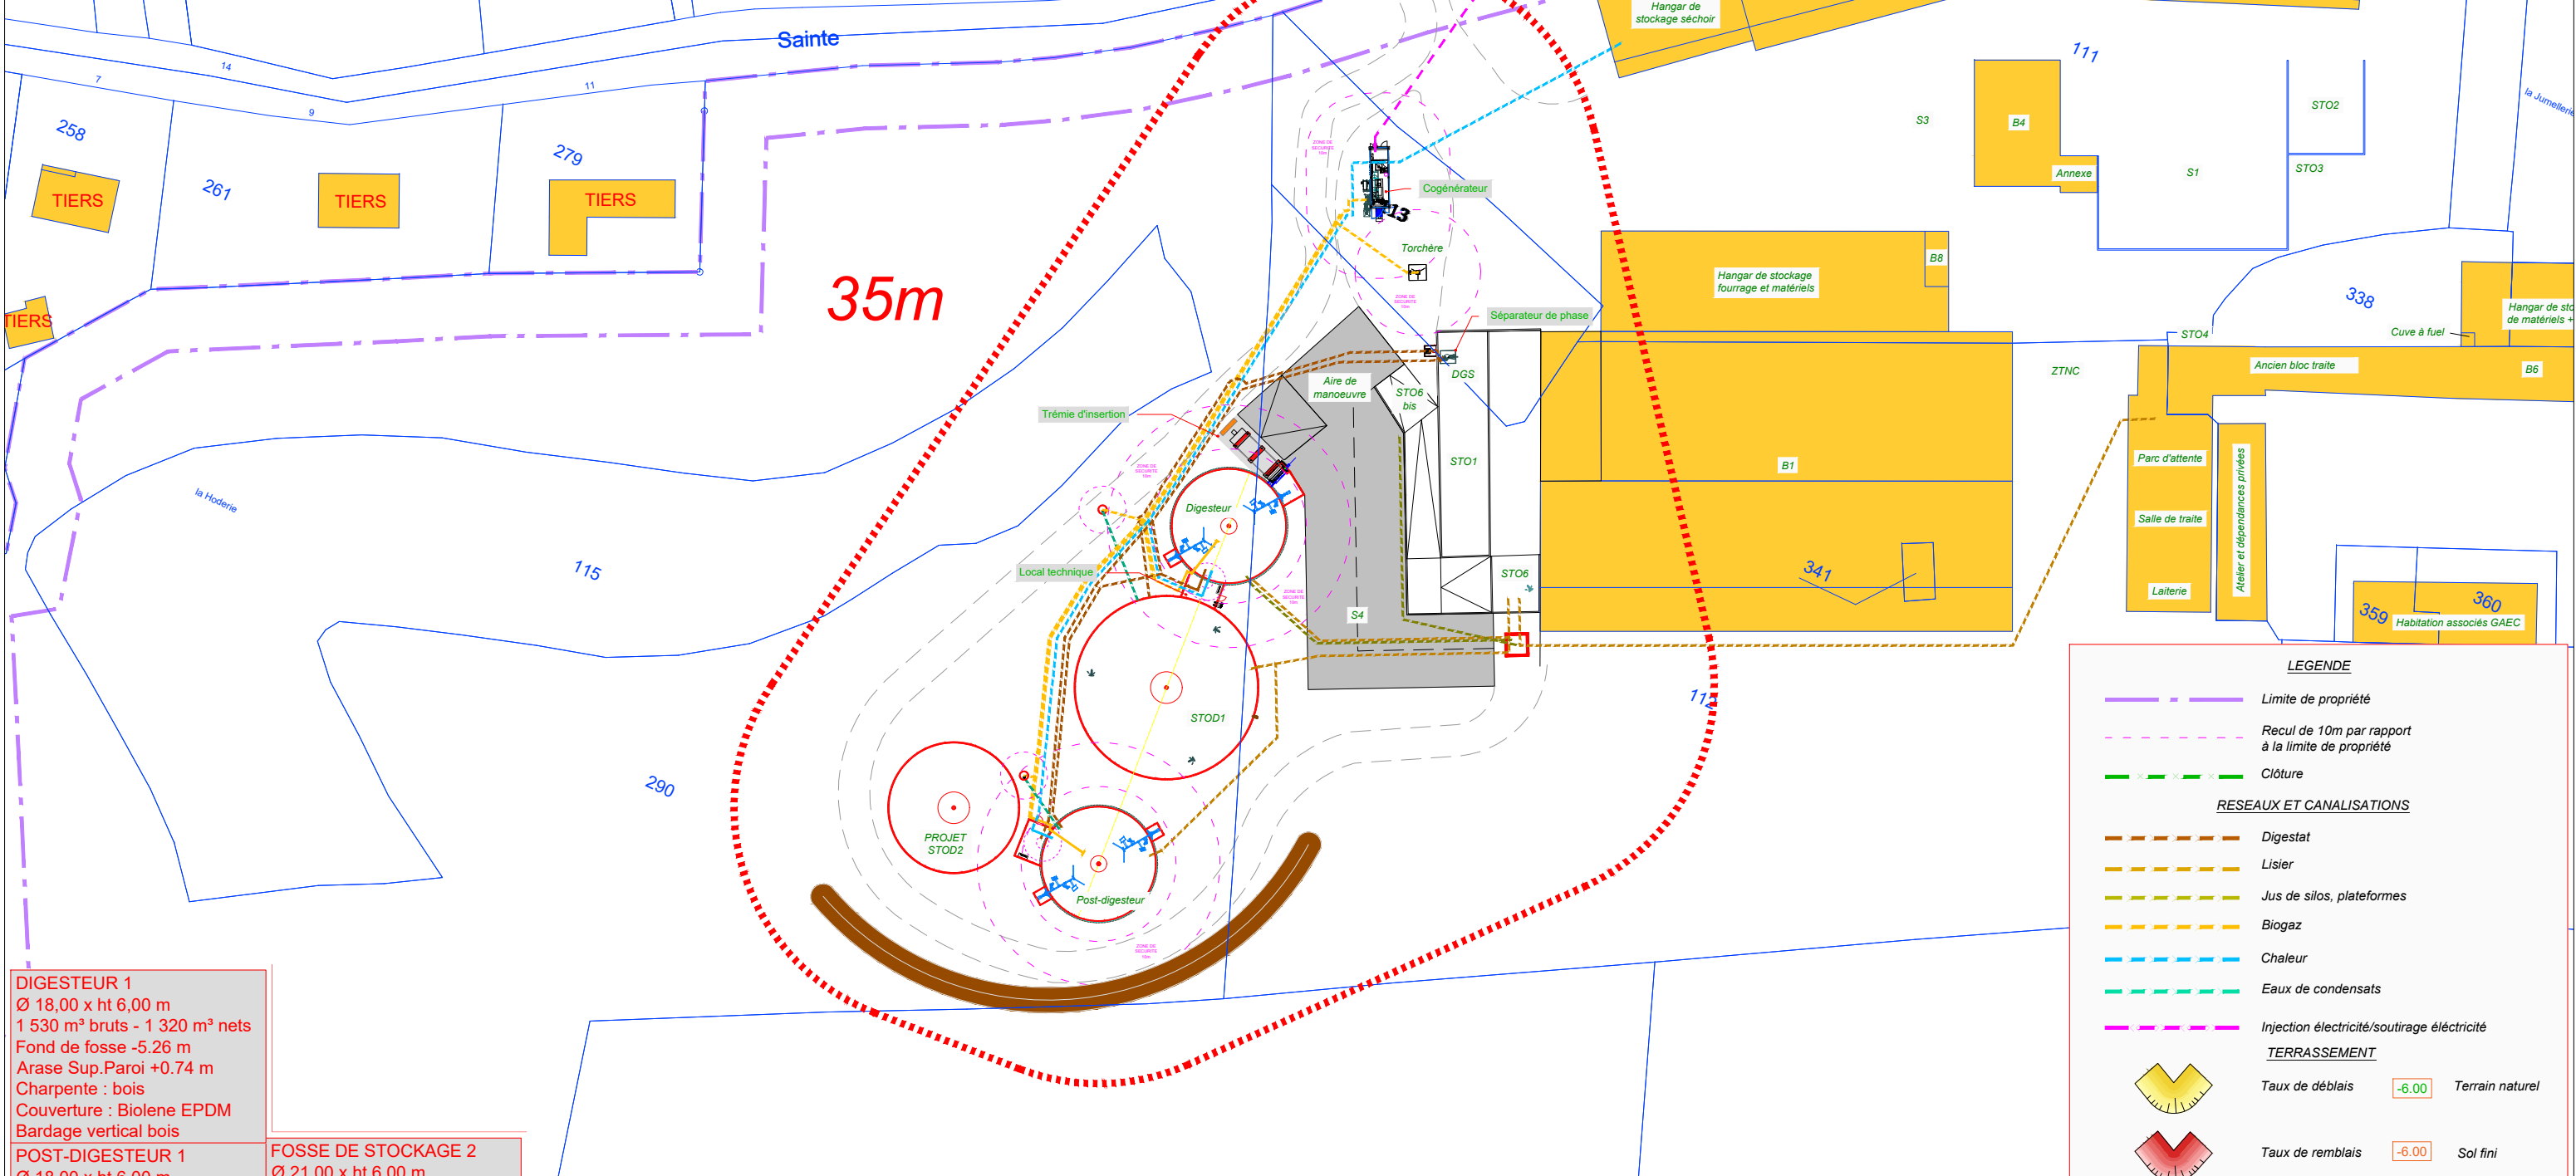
Sainte

7
14
9
11
258
261
279
TIERS
TIERS
TIERS
TIERS

35m

la Hoderie
115
290

Hangar de stockage séchoir
111
S3
B4
STO2
Annexe
S1
STO3
la Jumellerie

Cogénérateur
13
Torchère
Séparateur de phase
Hangar de stockage fourrage et matériels
B8
338
Hangar de stockage de matériels +
Cuve à fuel
STO4
ZTNC
Ancien bloc traite
B6
DGS
Aire de manoeuvre
STO6 bis
STO1
B1
Trémie d'insertion
Digesteur
Local technique
STO6
S4
341
Parc d'attente
Salle de traite
Laiterie
Atelier et dépendances privées
359
360
Habitation associés GAEC
STOD1
PROJET STOD2
Post-digesteur
112

LEGENDE
Limite de propriété
Recul de 10m par rapport à la limite de propriété
Clôture
RESEAUX ET CANALISATIONS
Digestat
Lisier
Jus de silos, plateformes
Biogaz
Chaleur
Eaux de condensats
Injection électricité/soutirage éléctricité
TERRASSEMENT
Taux de déblais -6.00 Terrain naturel
Taux de remblais -6.00 Sol fini

DIGESTEUR 1
Ø 18,00 x ht 6,00 m
1 530 m³ bruts - 1 320 m³ nets
Fond de fosse -5.26 m
Arase Sup.Paroi +0.74 m
Charpente : bois
Couverture : Biolene EPDM
Bardage vertical bois

POST-DIGESTEUR 1
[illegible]

FOSSE DE STOCKAGE 2
Ø 21,00 x ht 6,00 m